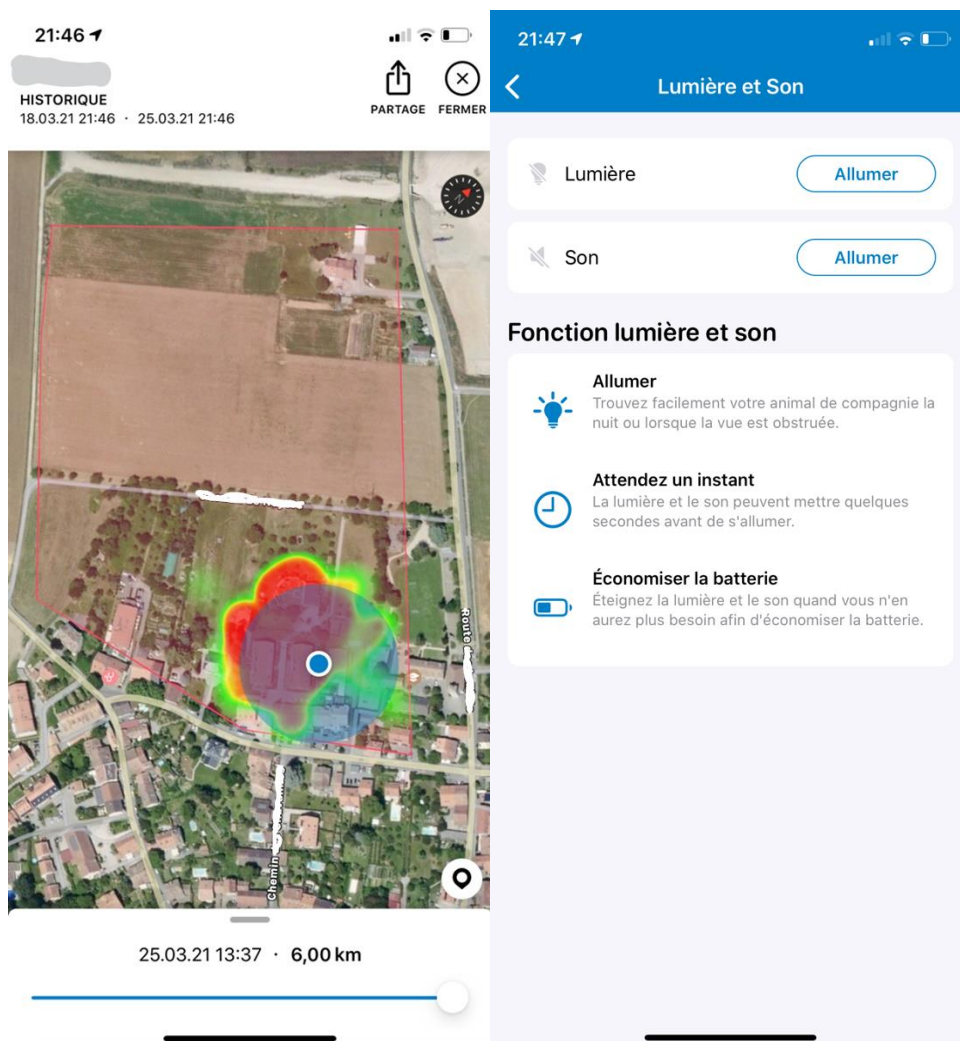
21:46

HISTORIQUE
18.03.21 21:46 · 25.03.21 21:46

PARTAGE FERMER

Route

Chemin

25.03.21 13:37 · 6,00 km

21:47

Lumière et Son

Lumière Allumer

Son Allumer

Fonction lumière et son

Allumer
Trouvez facilement votre animal de compagnie la nuit ou lorsque la vue est obstruée.

Attendez un instant
La lumière et le son peuvent mettre quelques secondes avant de s'allumer.

Économiser la batterie
Éteignez la lumière et le son quand vous n'en aurez plus besoin afin d'économiser la batterie.